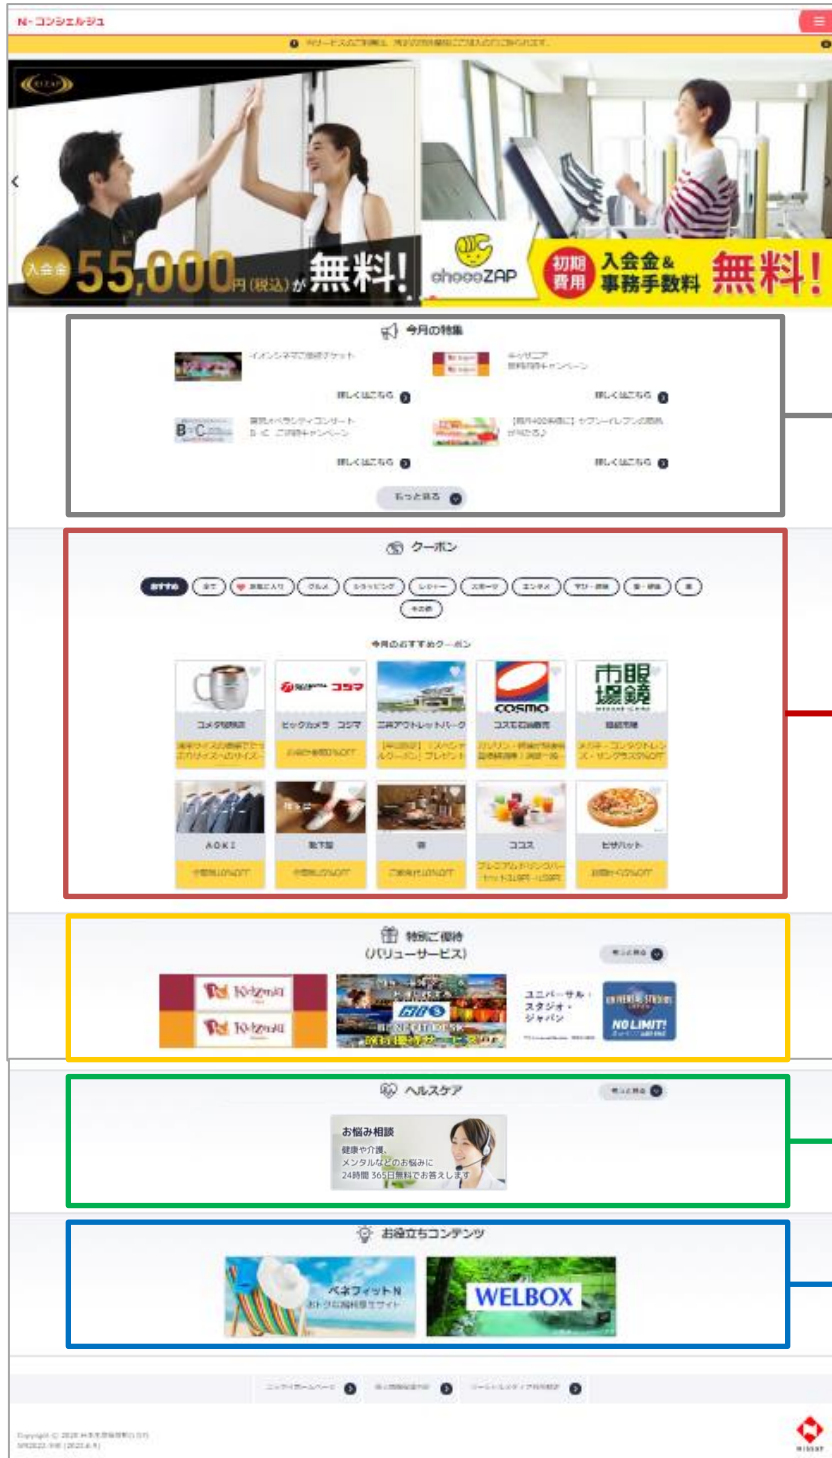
N-コンシェルジュ

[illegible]

RIZAP

入会金 55,000円(税込)が無料!

chocoZAP

初期費用 入会金&事務手数料 無料!

今月の特集

イオンシネマご優待チケット

キッザニア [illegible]キャンペーン

詳しくはこちら

詳しくはこちら

B-C

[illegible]コンサート B-C ご招待キャンペーン

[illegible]セブン-イレブンの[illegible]

詳しくはこちら

詳しくはこちら

もっと見る

クーポン

おすすめ

全て

お気に入り

グルメ

ショッピング

レジャー

スポーツ

エンタメ

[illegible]

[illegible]

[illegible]

その他

今月のおすすめクーポン

ビックカメラ コジマ

COSMO

市眼場鏡

コメダ珈琲店

ビックカメラ コジマ

三井アウトレットパーク

コスモ石油販売

眼鏡市場

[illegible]

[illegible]

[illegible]

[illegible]

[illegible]

AOKI

靴下屋

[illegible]

ココス

ピザハット

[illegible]

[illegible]

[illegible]

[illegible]

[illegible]

特別ご優待 (バリューサービス)

もっと見る

KidZania

KidZania

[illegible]

ユニバーサル・スタジオ・ジャパン

NO LIMIT!

ヘルスケア

もっと見る

お悩み相談

健康や介護、メンタルなどのお悩みに 24時間 365日無料でお答えします

お役立ちコンテンツ

ベネフィットN

おトクな福利厚生サイト

WELBOX

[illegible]

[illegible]

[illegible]

Copyright © 2020 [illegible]

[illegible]

NISSAY